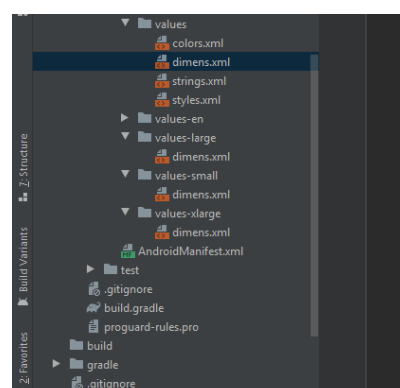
values
colors.xml
dimens.xml
strings.xml
styles.xml
values-en
values-large
dimens.xml
values-small
dimens.xml
values-xlarge
dimens.xml
AndroidManifest.xml
test
.gitignore
build.gradle
proguard-rules.pro
build
gradle
.gitignore

7: Structure
Build Variants
2: Favorites